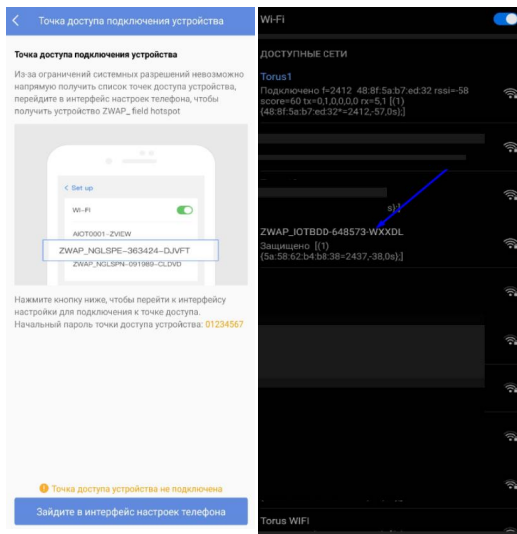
Точка доступа подключения устройства

Точка доступа подключения устройства

Из-за ограничений системных разрешений невозможно напрямую получить список точек доступа устройства, перейдите в интерфейс настроек телефона, чтобы получить устройство ZWAP_ field hotspot

< Set up

Wi-Fi

AIOT0001-ZVIEW

ZWAP_NGLSPE-363424-DJVFT

ZWAP_NGLSPN-091989-CLDVD

Нажмите кнопку ниже, чтобы перейти к интерфейсу настройки для подключения к точке доступа.
Начальный пароль точки доступа устройства: 01234567

Точка доступа устройства не подключена

Зайдите в интерфейс настроек телефона

Wi-Fi

ДОСТУПНЫЕ СЕТИ

Torus1
Подключено f=2412 48:8f:5a:b7:ed:32 rssi=-58 score=60 tx=0,1,0,0,0,0 rx=5,1 [(1) {48:8f:5a:b7:ed:32*=-2412,-57,0s};]

s};]

ZWAP_IOTBDD-648573-WXXDL
Защищено [(1) {5a:58:62:b4:b8:38=2437,-38,0s};]

Torus WIFI